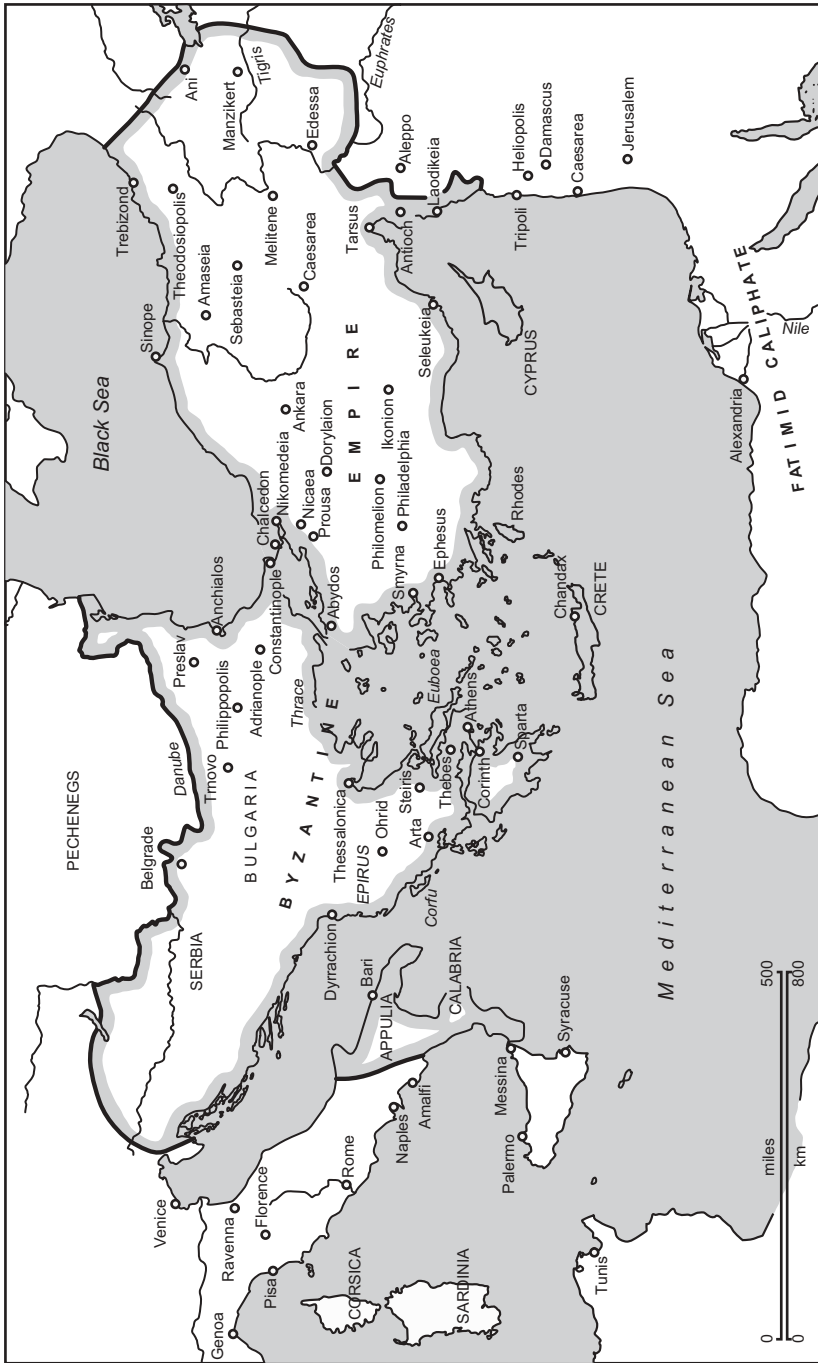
Black Sea

PECHENEGS

Danube

SERBIA

BULGARIA

BYZANTINE EMPIRE

Belgrade
Trnovo
Philippopolis
Preslav
Adrianople
Anchialos
Constantinople
Chalcedon
Nikomedeia
Nicaea
Prousa
Dorylaion
Ankara
Sinope
Trebizond
Theodosiopolis
Amaseia
Sebasteia
Caesarea
Melitene
Ani
Manzikert
Tigris
Euphrates
Edessa
Aleppo
Laodikeia
Antioch
Tarsus
Seleukeia
Ikonion
Philomelion
Philadelphia
Smyrna
Ephesus
Abydos
Thrace
Thessalonica
Ohrid
EPIRUS
Arta
Steiris
Thebes
Athens
Euboea
Corinth
Sparta
Corfu
Dyrrachion
Bari
APPULIA
CALABRIA
Rhodes
CYPRUS
Tripoli
Heliopolis
Damascus
Caesarea
Jerusalem
CRETE
Chandax
Alexandria
Nile
FATIMID CALIPHATE
Mediterranean Sea
Syracuse
Messina
Palermo
Amalfi
Naples
Rome
Florence
Ravenna
Venice
Pisa
Genoa
CORSICA
SARDINIA
Tunis

0 miles 500
0 km 800